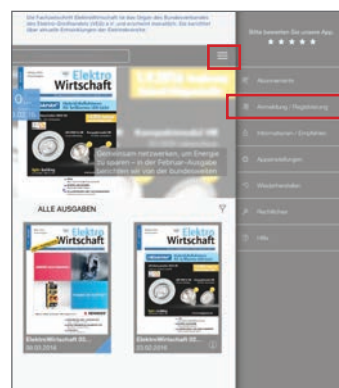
Die Fachzeitschrift ElektroWirtschaft ist das Organ des Bundesverbandes des Elektro-Großhandels (VEG) e.V. und erscheint monatlich. Sie berichtet über aktuelle Entwicklungen der Elektrobranche.

Bitte bewerten Sie unsere App.
★ ★ ★ ★ ★

Elektro Wirtschaft

ALLE AUSGABEN

Elektro Wirtschaft

Elektro Wirtschaft

ElektroWirtschaft 01...
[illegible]

ElektroWirtschaft 02...
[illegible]

Abonnement

Anmeldung / Registrierung

Informationen / Empfehlen

Appeinstellungen

Wiederherstellen

Rechtliches

Hilfe